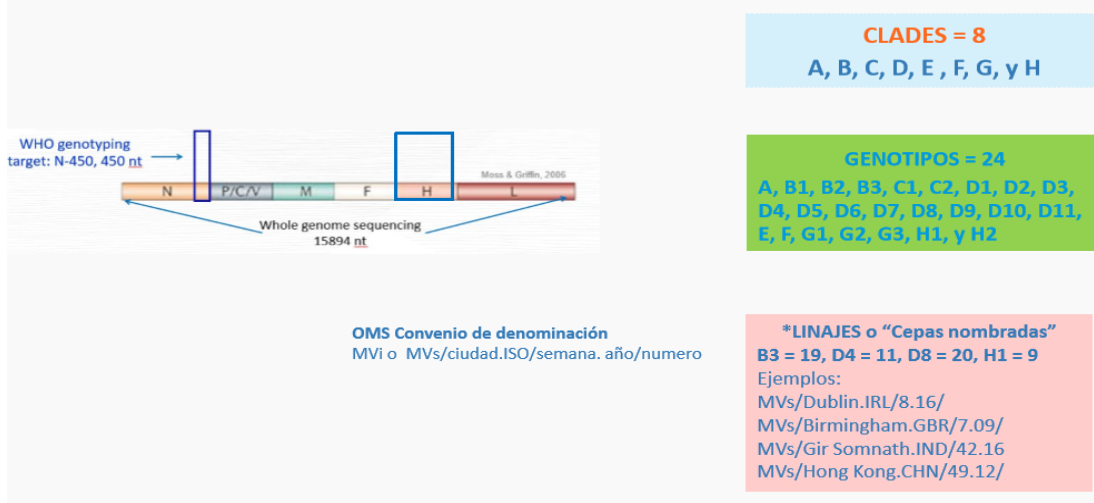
CLADES = 8
A, B, C, D, E , F, G, y H

WHO genotyping target: N-450, 450 nt

Moss & Griffin, 2006

N P/C/V M F H L

Whole genome sequencing
15894 nt

GENOTIPOS = 24
A, B1, B2, B3, C1, C2, D1, D2, D3, D4, D5, D6, D7, D8, D9, D10, D11, E, F, G1, G2, G3, H1, y H2

OMS Convenio de denominación
MVi o MVs/ciudad.ISO/semana. año/numero

*LINAJES o “Cepas nombradas”
B3 = 19, D4 = 11, D8 = 20, H1 = 9
Ejemplos:
MVs/Dublin.IRL/8.16/
MVs/Birmingham.GBR/7.09/
MVs/Gir Somnath.IND/42.16
MVs/Hong Kong.CHN/49.12/